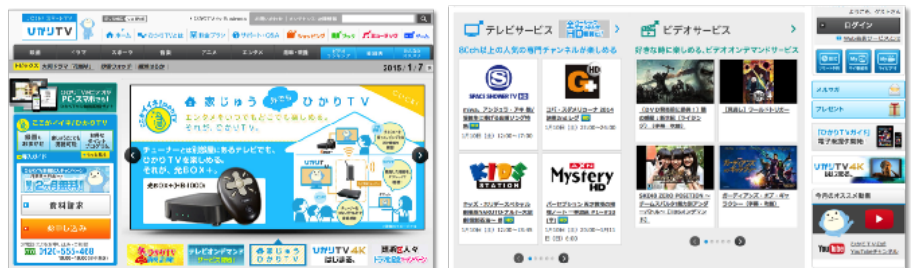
ひかりTV

2015 / 1 / 7

家じゅう ひかりTV

エンタメをいつでもどこでも楽しめる。それが、ひかりTV。

チューナーでは、ご自宅にあるテレビでもひかりTVを楽しめる。それが、光BOX+。

光BOX+ HB-1000

ここがイイ!ひかりTV

資料請求

お申込み

0120-555-460

テレビサービス

80ch以上の人気の専門チャンネルが楽しめる

ビデオサービス

好きな時に楽しめる、ビデオオンデマンドサービス

SPACE SHOWER TV HD

G+ HD

KIDS STATION

Mystery HD

ログイン

メルマガ

プレゼント

「ひかりTVガイド」電子版配信中

ひかりTV 4K

今月のオススメ動画

YouTube